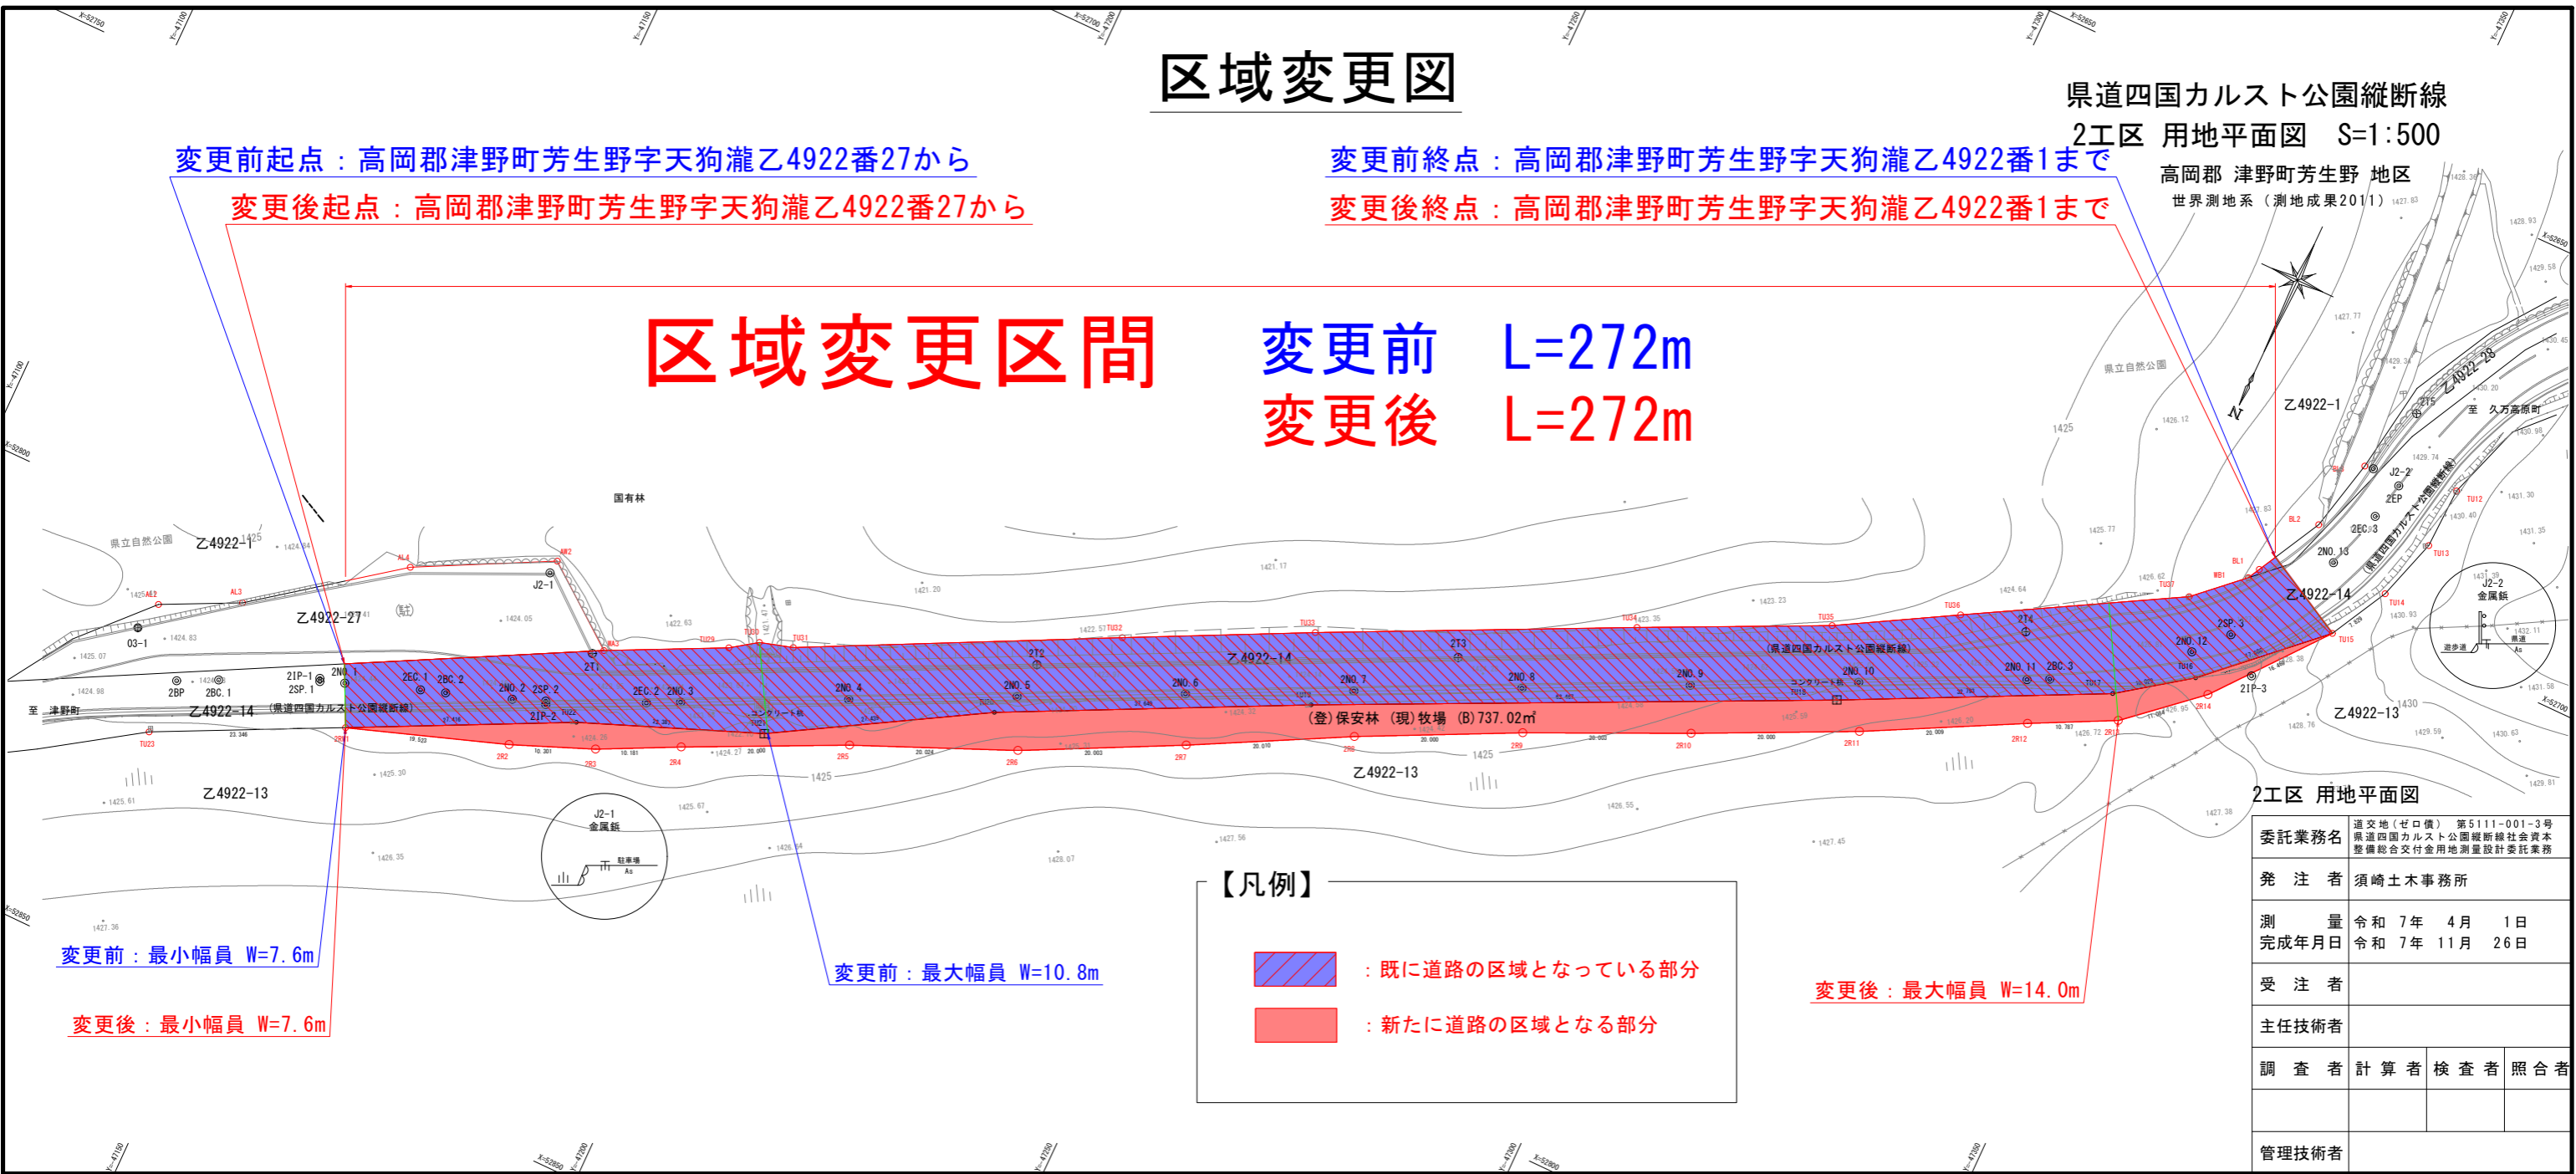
区域変更図

県道四国カルスト公園縦断線
2工区 用地平面図 S=1:500
高岡郡 津野町芳生野 地区
世界測地系（測地成果2011）

変更前起点：高岡郡津野町芳生野字天狗瀧乙4922番27から
変更後起点：高岡郡津野町芳生野字天狗瀧乙4922番27から

変更前終点：高岡郡津野町芳生野字天狗瀧乙4922番1まで
変更後終点：高岡郡津野町芳生野字天狗瀧乙4922番1まで

区域変更区間 変更前 L=272m
変更後 L=272m

県立自然公園
乙4922-1
国有林
乙4922-27
J2-1
03-1
2BP
2BC.1
21P-1
2SP.1
至 津野町
乙4922-14 （県道四国カルスト公園縦断線）
乙4922-13
乙4922-14
（登）保安林 （現）牧場 (B)737.02㎡
乙4922-13
（県道四国カルスト公園縦断線）
乙4922-1
乙4922-28
至 久万高原町
乙4922-14
乙4922-13
J2-2 金属鋲
J2-1 金属鋲
N

変更前：最小幅員 W=7.6m
変更後：最小幅員 W=7.6m
変更前：最大幅員 W=10.8m
変更後：最大幅員 W=14.0m

【凡例】
：既に道路の区域となっている部分
：新たに道路の区域となる部分

2工区 用地平面図

| 委託業務名 | 道交地（ゼロ債） 第5111-001-3号 県道四国カルスト公園縦断線社会資本整備総合交付金用地測量設計委託業務 | | |
|---|---|---|---|
| 発注者 | 須崎土木事務所 | | |
| 測量完成年月日 | 令和 7年 4月 1日 令和 7年 11月 26日 | | |
| 受注者 | | | |
| 主任技術者 | | | |
| 調査者 | 計算者 | 検査者 | 照合者 |
| | | | |
| 管理技術者 | | | |